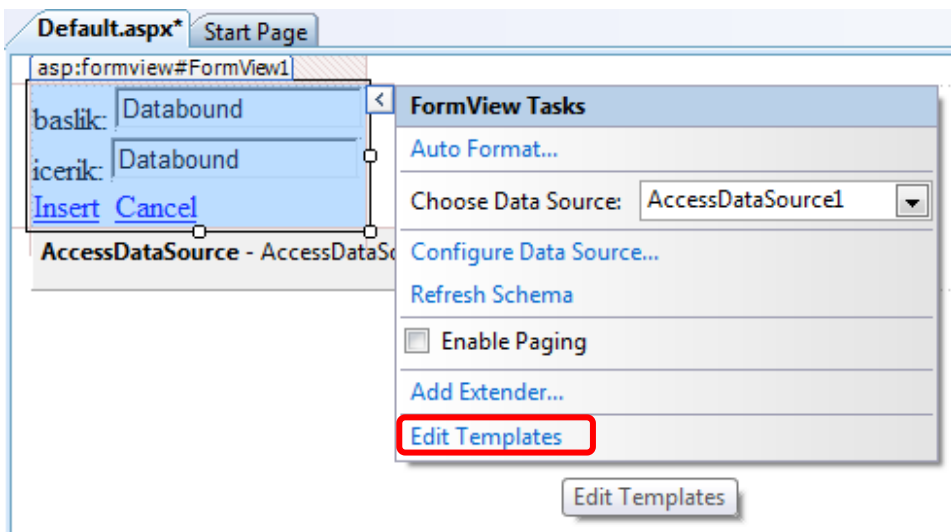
Default.aspx* Start Page

asp:formview#FormView1

baslik: Databound

icerik: Databound

Insert Cancel

AccessDataSource - AccessDataSo

FormView Tasks

Auto Format...

Choose Data Source: AccessDataSource1

Configure Data Source...

Refresh Schema

Enable Paging

Add Extender...

Edit Templates

Edit Templates